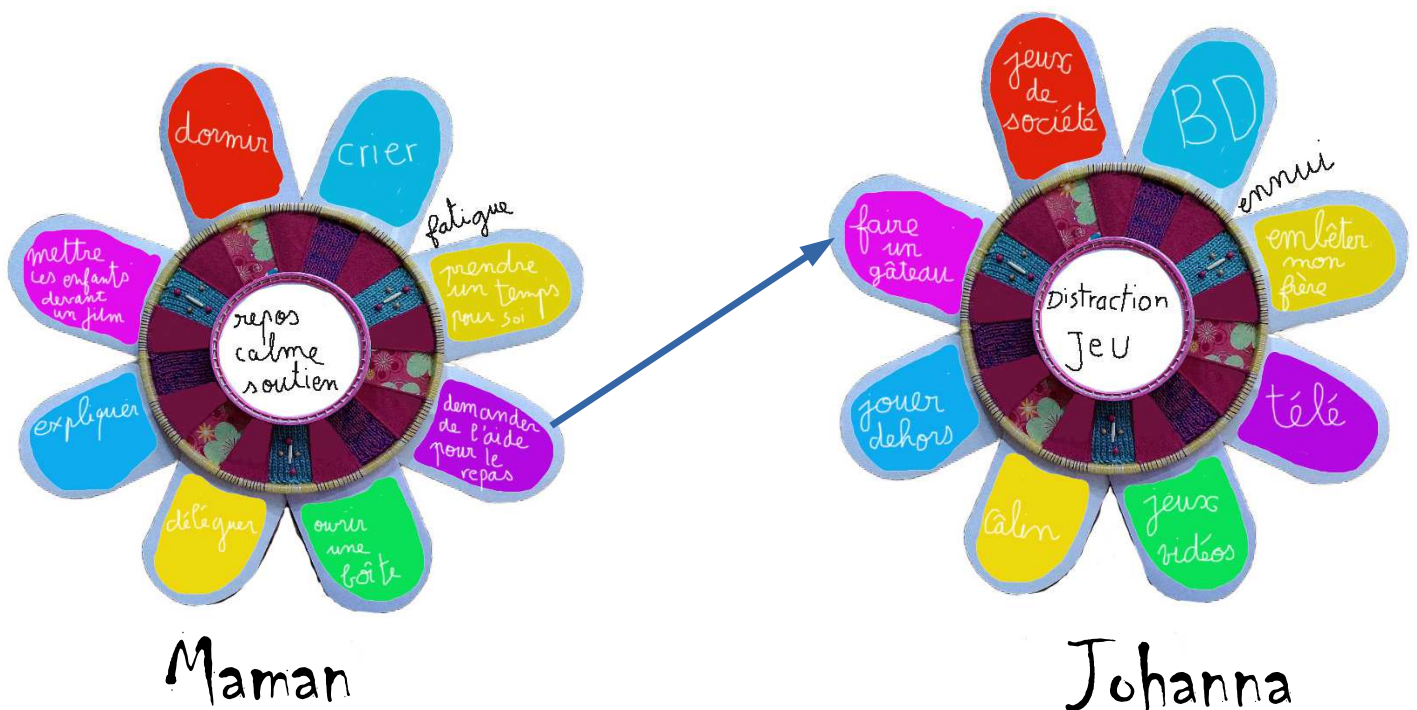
dormir

crier

fatigue

prendre un temps pour soi

mettre les enfants devant un film

repos calme soutien

expliquer

demander de l'aide pour le repas

déléguer

ouvrir une boîte

Maman

jeux de société

BD

ennui

faire un gâteau

embêter mon frère

Distraction Jeu

jouer dehors

télé

câlin

jeux vidéos

Johanna